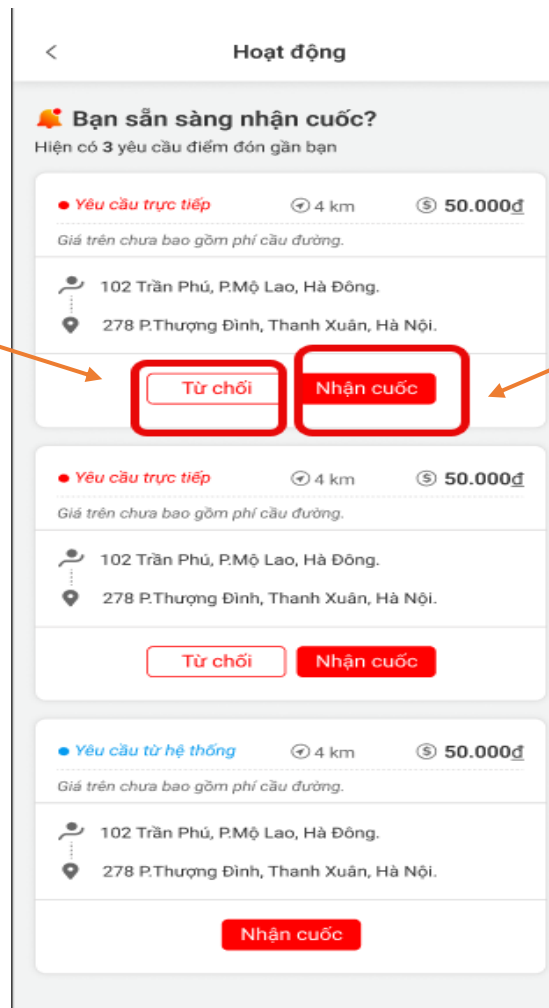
<

Hoạt động

Bạn sẵn sàng nhận cuốc?

Hiện có 3 yêu cầu điểm đón gần bạn

Yêu cầu trực tiếp

4 km

50.000đ

Giá trên chưa bao gồm phí cầu đường.

102 Trần Phú, P.Mộ Lao, Hà Đông.

278 P.Thượng Đình, Thanh Xuân, Hà Nội.

Từ chối

Nhận cuốc

Yêu cầu trực tiếp

4 km

50.000đ

Giá trên chưa bao gồm phí cầu đường.

102 Trần Phú, P.Mộ Lao, Hà Đông.

278 P.Thượng Đình, Thanh Xuân, Hà Nội.

Từ chối

Nhận cuốc

Yêu cầu từ hệ thống

4 km

50.000đ

Giá trên chưa bao gồm phí cầu đường.

102 Trần Phú, P.Mộ Lao, Hà Đông.

278 P.Thượng Đình, Thanh Xuân, Hà Nội.

Nhận cuốc